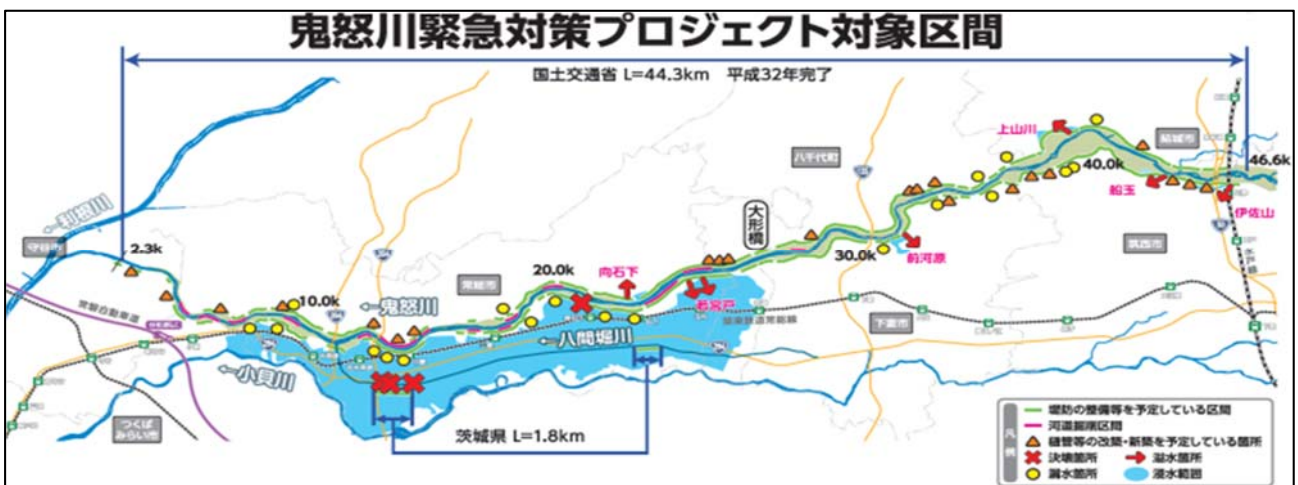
鬼怒川緊急対策プロジェクト対象区間

国土交通省 L=44.3km 平成32年完了

上山川
結城市
40.0k
46.6k
八千代町
船玉
伊佐山
大形橋
筑西市
30.0k
前河原
守谷市
鬼怒川
2.3k
20.0k
向石下
若宮戸
常総市
10.0k
鬼怒川
下妻市
常磐自動車道
八間堀川
小貝川
つくばみらい市
茨城県 L=1.8km

凡例
堤防の整備等を予定している区間
河道掘削区間
樋管等の改築・新築を予定している箇所
決壊箇所
溢水箇所
漏水箇所
浸水範囲